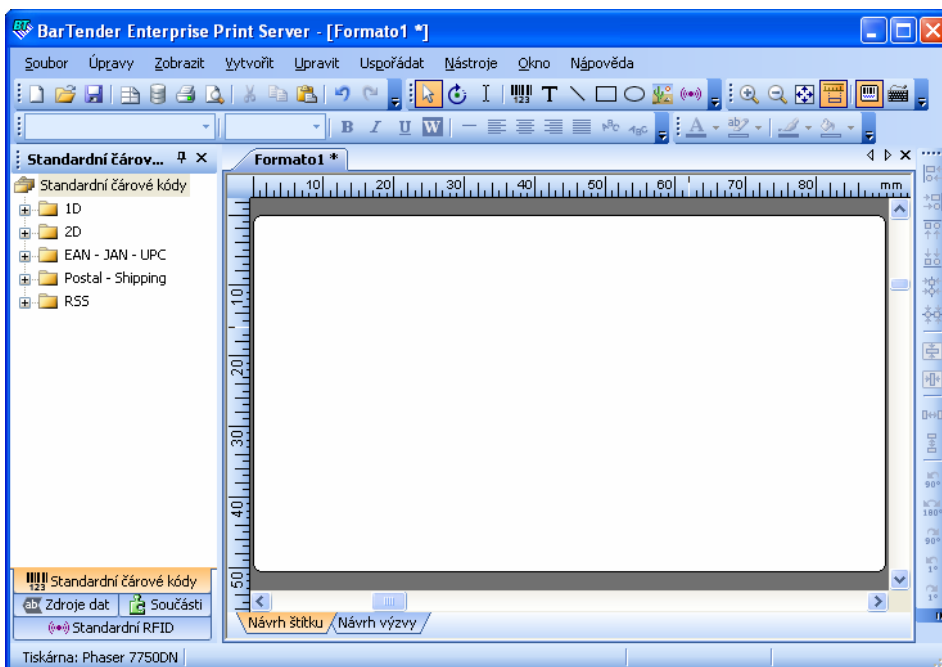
BarTender Enterprise Print Server - [Formato1 *]

Soubor Úpravy Zobrazit Vytvořit Upravit Uspořádat Nástroje Okno Nápověda

B I U W

Standardní čárov... ✕

Standardní čárové kódy
1D
2D
EAN - JAN - UPC
Postal - Shipping
RSS

Formato1 *

10 20 30 40 50 60 70 80 mm

10
20
30
40
50

Standardní čárové kódy
Zdroje dat
Součásti
Standardní RFID

Návrh štítku
Návrh výzvy

Tiskárna: Phaser 7750DN